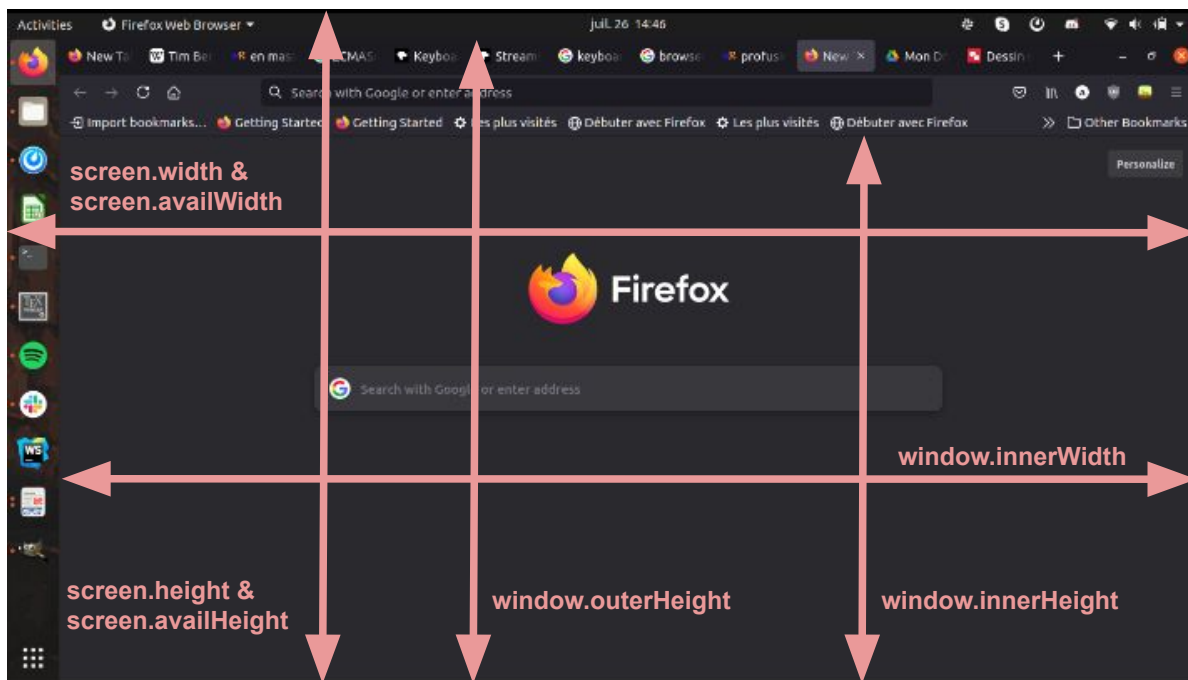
Activities Firefox Web Browser juil. 26 14:46

New Ta Tim Be en mas CMAS Keyboa Stream keyboa browse profus New × Mon D Dessin +

Search with Google or enter address

Import bookmarks... Getting Started Getting Started Les plus visités Débuter avec Firefox Les plus visités Débuter avec Firefox Other Bookmarks

Personalize

screen.width & screen.availWidth

Firefox

Search with Google or enter address

window.innerWidth

screen.height & screen.availHeight

window.outerHeight

window.innerHeight